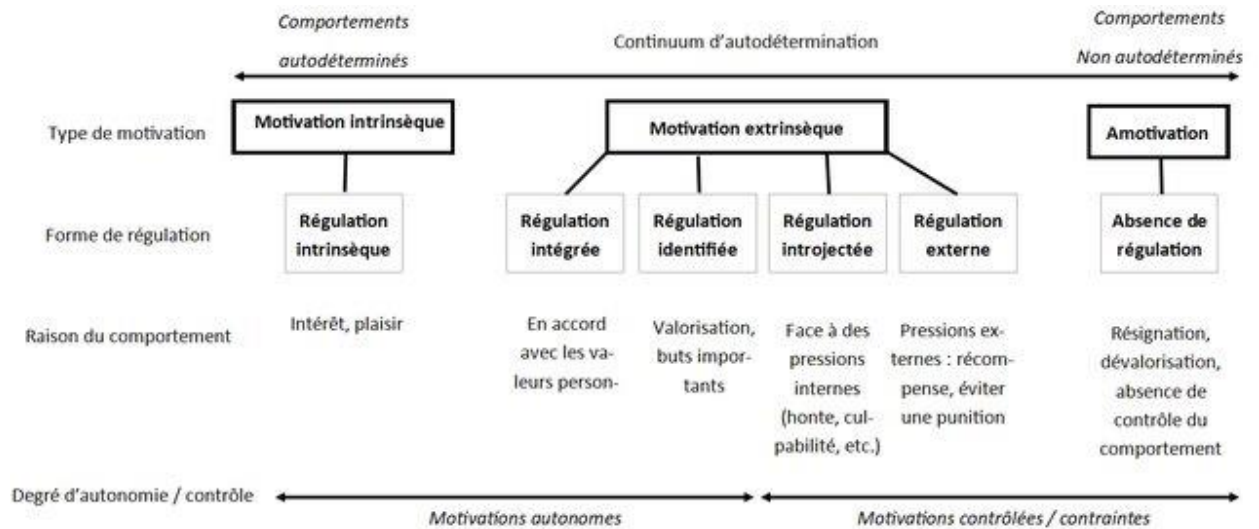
Comportements autodéterminés

Continuum d'autodétermination

Comportements Non autodéterminés

Type de motivation

Motivation intrinsèque

Motivation extrinsèque

Amotivation

Forme de régulation

Régulation intrinsèque

Régulation intégrée

Régulation identifiée

Régulation introjectée

Régulation externe

Absence de régulation

Raison du comportement

Intérêt, plaisir

En accord avec les valeurs person-

Valorisation, buts importants

Face à des pressions internes (honte, culpabilité, etc.)

Pressions externes : récompense, éviter une punition

Résignation, dévalorisation, absence de contrôle du comportement

Degré d'autonomie / contrôle

Motivations autonomes

Motivations contrôlées / contraintes